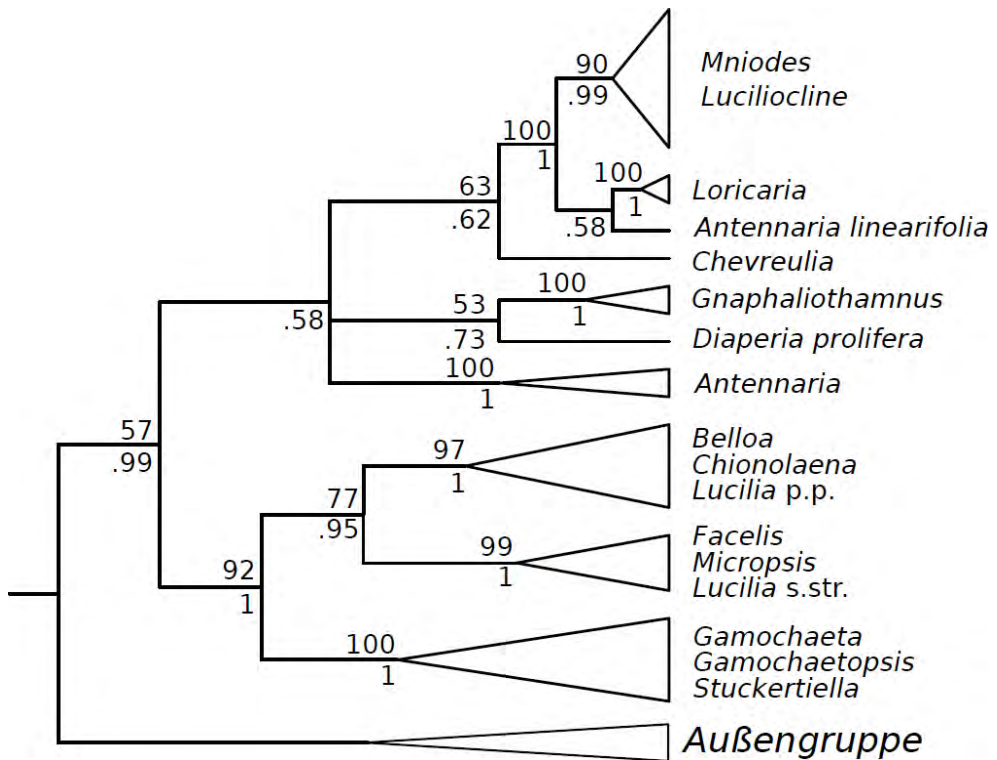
90
.99
Mniodes
Luciliocline

100
1

100
1
Loricaria
.58
Antennaria linearifolia

63
.62
Chevreulia

100
53
1
Gnaphaliothamnus
.58
.73
Diaperia prolifera

100
1
Antennaria

57
.99

97
1
Belloa
Chionolaena
Lucilia p.p.

77
.95

99
1
Facelis
Micropsis
Lucilia s.str.

92
1

100
1
Gamochaeta
Gamochaetopsis
Stuckertiella

Außengruppe